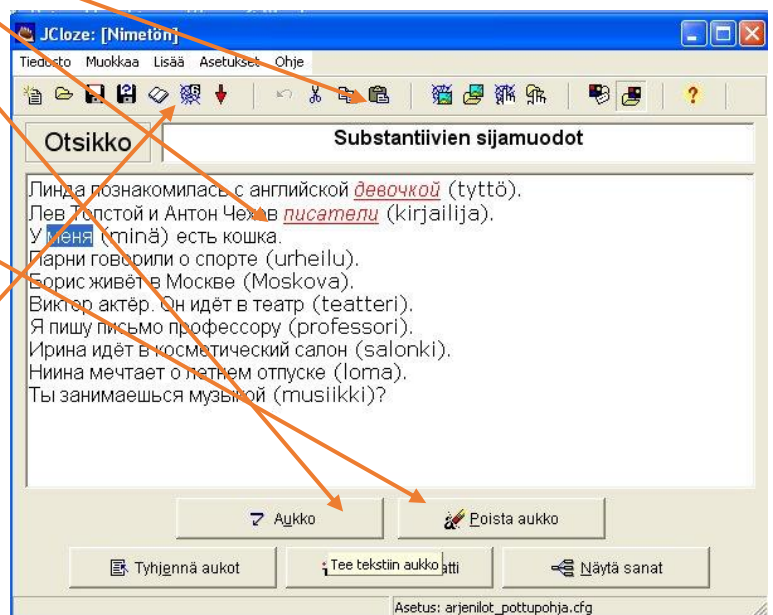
JCloze: [Nimetön]

Tiedosto Muokkaa Lisää Asetukset Ohje

Otsikko

Substantiivien sijamuodot

Линда познакомилась с английской девочкой (tyttö).
Лев Толстой и Антон Чехов писатели (kirjailija).
У меня (minä) есть кошка.
Парни говорили о спорте (urheilu).
Борис живёт в Москве (Moskova).
Виктор актёр. Он идёт в театр (teatteri).
Я пишу письмо профессору (professori).
Ирина идёт в косметический салон (salonki).
Нина мечтает о летнем отпуске (loma).
Ты занимаешься музыкой (musiikki)?

Aukko

Poista aukko

Tyhjennä aukot

Tee tekstiin aukko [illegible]atti

Näytä sanat

Asetus: arjenilot_pottupohja.cfg